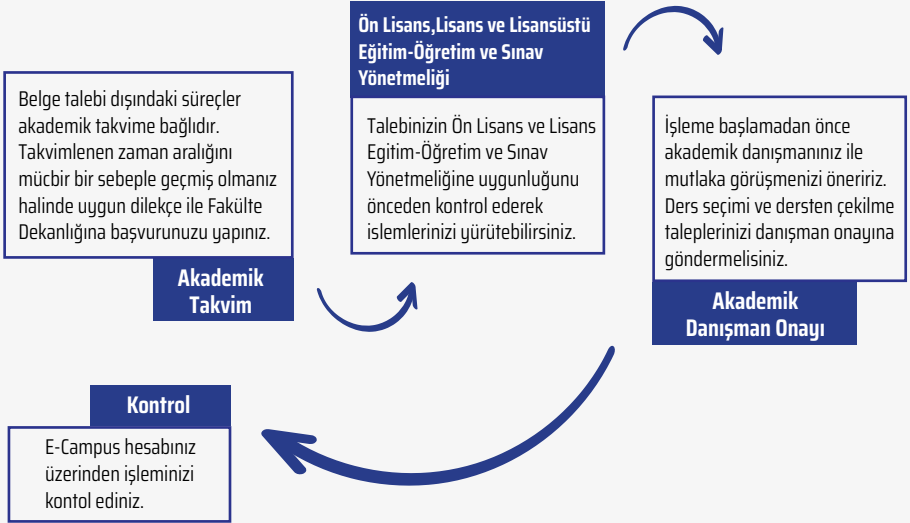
Belge talebi dışındaki süreçler akademik takvime bağlıdır. Takvimlenen zaman aralığını mücbir bir sebeple geçmiş olmanız halinde uygun dilekçe ile Fakülte Dekanlığına başvurunuzu yapınız.

Akademik Takvim

Ön Lisans,Lisans ve Lisansüstü Eğitim-Öğretim ve Sınav Yönetmeliği

Talebinizin Ön Lisans ve Lisans Egitim-Öğretim ve Sınav Yönetmeliğine uygunluğunu önceden kontrol ederek islemlerinizi yürütebilirsiniz.

İşleme başlamadan önce akademik danışmanınız ile mutlaka görüşmenizi öneririz. Ders seçimi ve dersten çekilme taleplerinizi danışman onayına göndermelisiniz.

Akademik Danışman Onayı

Kontrol

E-Campus hesabınız üzerinden işleminizi kontol ediniz.